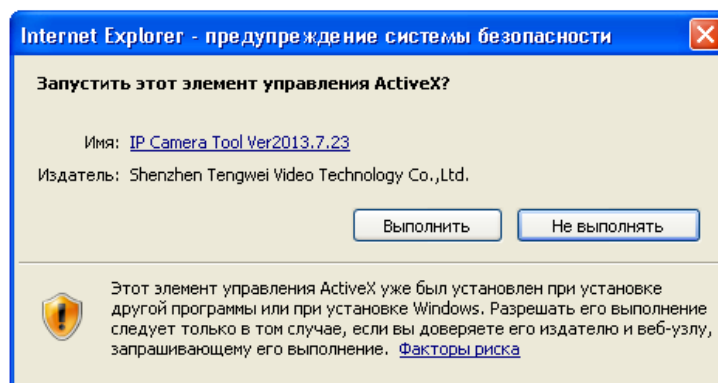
Internet Explorer - предупреждение системы безопасности

Запустить этот элемент управления ActiveX?

Имя: IP Camera Tool Ver2013.7.23

Издатель: Shenzhen Tengwei Video Technology Co.,Ltd.

Выполнить | Не выполнять

Этот элемент управления ActiveX уже был установлен при установке другой программы или при установке Windows. Разрешать его выполнение следует только в том случае, если вы доверяете его издателю и веб-узлу, запрашивающему его выполнение. Факторы риска